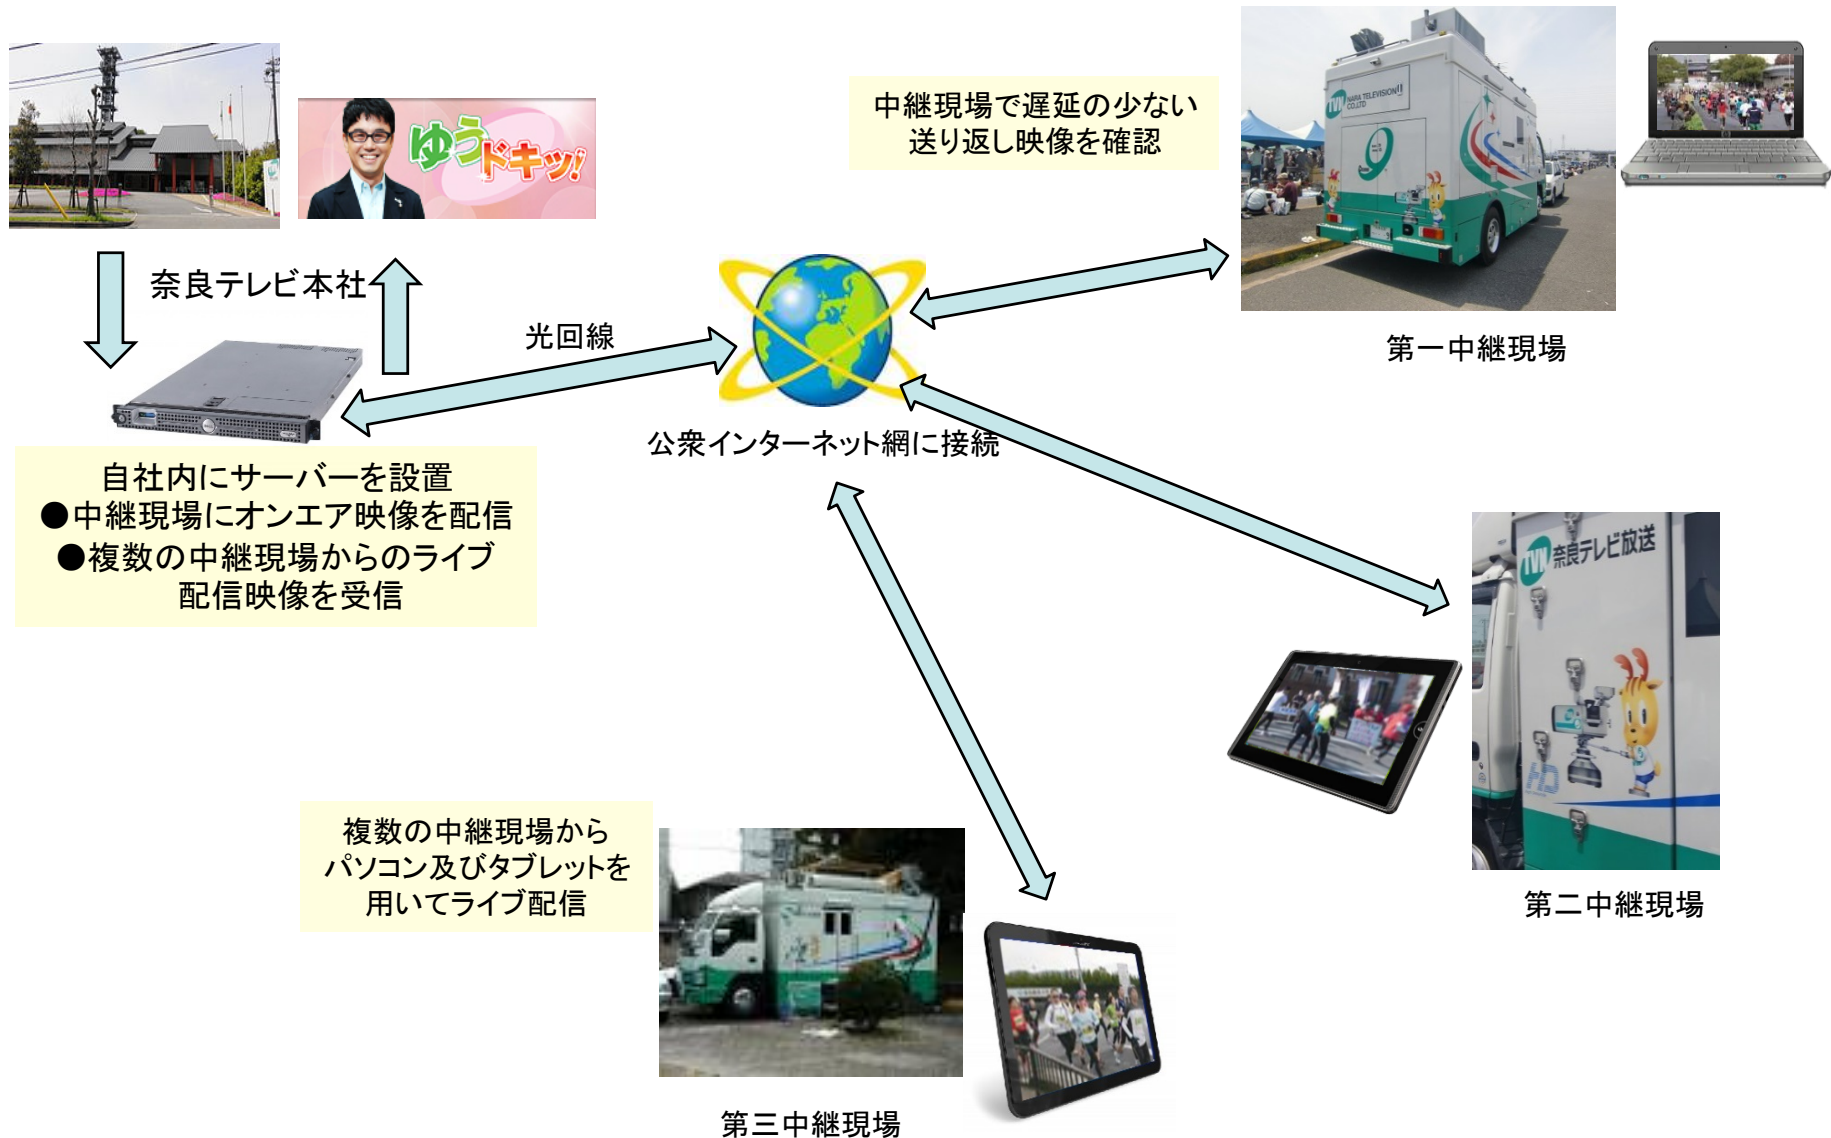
ゆうドキッ!

奈良テレビ本社

中継現場で遅延の少ない
送り返し映像を確認

NARA TELEVISION CO.,LTD

第一中継現場

光回線

公衆インターネット網に接続

自社内にサーバーを設置
●中継現場にオンエア映像を配信
●複数の中継現場からのライブ配信映像を受信

TVN 奈良テレビ放送

HD

第二中継現場

複数の中継現場から
パソコン及びタブレットを
用いてライブ配信

第三中継現場